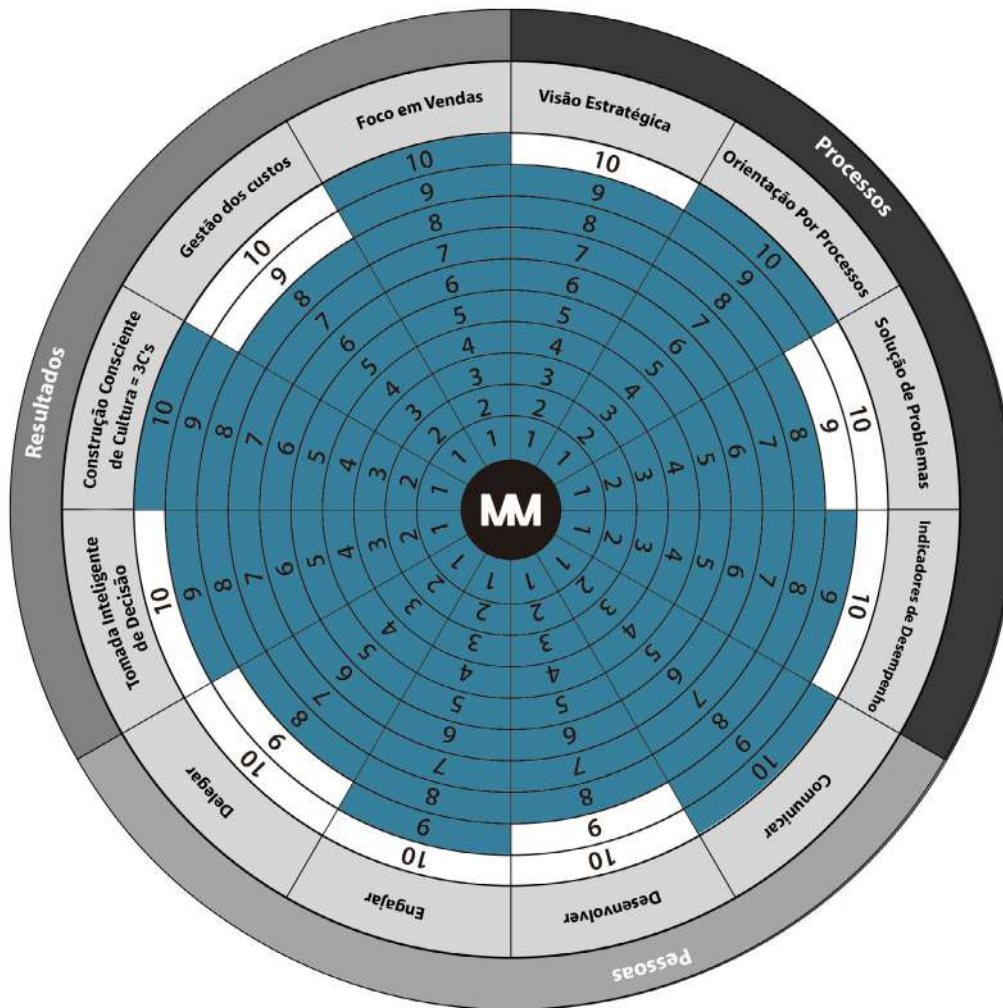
Resultados

Processos

Pessoas

Foco em Vendas

Visão Estratégica

Orientação Por Processos

Solução de Problemas

Indicadores de Desempenho

Comunicar

Desenvolver

Engajar

Delegar

Tomada Inteligente de Decisão

Construção Consciente de Cultura = 3C's

Gestão dos custos

MM

10 9 8 7 6 5 4 3 2 1

10 9 8 7 6 5 4 3 2 1

10 9 8 7 6 5 4 3 2 1

10 9 8 7 6 5 4 3 2 1

10 9 8 7 6 5 4 3 2 1

10 9 8 7 6 5 4 3 2 1

10 9 8 7 6 5 4 3 2 1

10 9 8 7 6 5 4 3 2 1

10 9 8 7 6 5 4 3 2 1

10 9 8 7 6 5 4 3 2 1

10 9 8 7 6 5 4 3 2 1

10 9 8 7 6 5 4 3 2 1